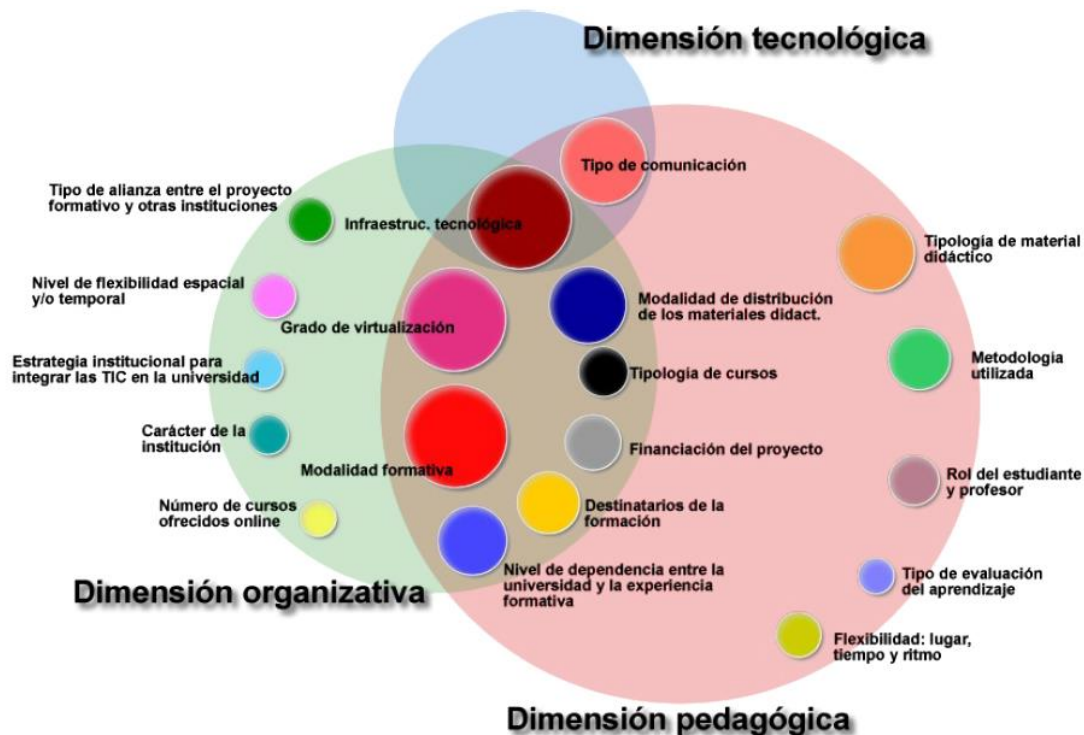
Dimensión tecnológica

Tipo de comunicación

Tipo de alianza entre el proyecto formativo y otras instituciones

Infraestruc. tecnológica

Tipología de material didáctico

Nivel de flexibilidad espacial y/o temporal

Grado de virtualización

Modalidad de distribución de los materiales didact.

Estrategia institucional para integrar las TIC en la universidad

Tipología de cursos

Metodología utilizada

Carácter de la institución

Financiación del proyecto

Modalidad formativa

Rol del estudiante y profesor

Número de cursos ofrecidos online

Destinatarios de la formación

Nivel de dependencia entre la universidad y la experiencia formativa

Tipo de evaluación del aprendizaje

Dimensión organizativa

Flexibilidad: lugar, tiempo y ritmo

Dimensión pedagógica